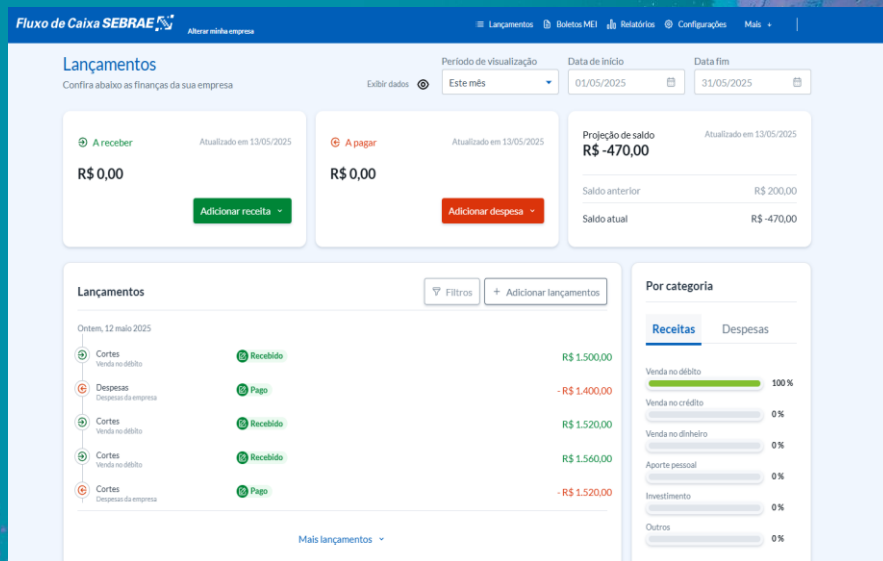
Fluxo de Caixa SEBRAE
Alterar minha empresa

Lançamentos Boletos MEI Relatórios Configurações Mais +

Lançamentos
Confira abaixo as finanças da sua empresa

Exibir dados

Período de visualização
Este mês

Data de início
01/05/2025

Data fim
31/05/2025

A receber
Atualizado em 13/05/2025
R$ 0,00
Adicionar receita

A pagar
Atualizado em 13/05/2025
R$ 0,00
Adicionar despesa

Projeção de saldo
Atualizado em 13/05/2025
R$ -470,00

Saldo anterior R$ 200,00
Saldo atual R$ -470,00

Lançamentos
Filtros
+ Adicionar lançamentos

Ontem, 12 maio 2025

| | | |
|---|---|---|
| Cortes<br>Venda no débito | Recebido | R$ 1.500,00 |
| Despesas<br>Despesas da empresa | Pago | - R$ 1.400,00 |
| Cortes<br>Venda no débito | Recebido | R$ 1.520,00 |
| Cortes<br>Venda no débito | Recebido | R$ 1.560,00 |
| Cortes<br>Despesas da empresa | Pago | - R$ 1.520,00 |

Mais lançamentos

Por categoria
Receitas Despesas

Venda no débito 100 %
Venda no crédito 0 %
Venda no dinheiro 0 %
Aporte pessoal 0 %
Investimento 0 %
Outros 0 %